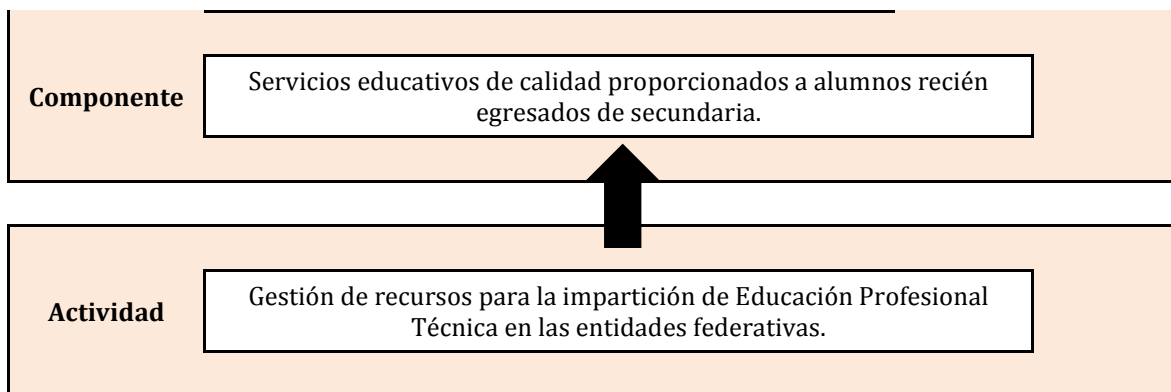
Componente

Servicios educativos de calidad proporcionados a alumnos recién egresados de secundaria.

Actividad

Gestión de recursos para la impartición de Educación Profesional Técnica en las entidades federativas.